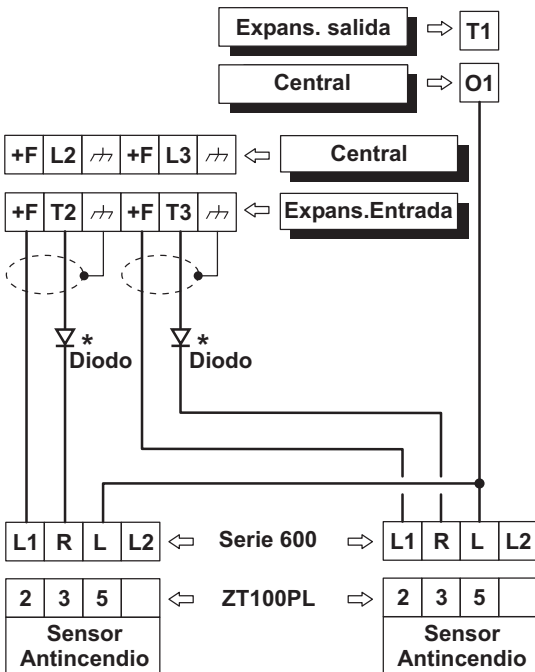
Expans. salida ⇨ T1

Central ⇨ O1

| +F | L2 | ⏚ | +F | L3 | ⏚ |
|---|---|---|---|---|---|

⇦ Central

| +F | T2 | ⏚ | +F | T3 | ⏚ |
|---|---|---|---|---|---|

⇦ Expans.Entrada

\* Diodo

\* Diodo

| L1 | R | L | L2 |
|---|---|---|---|

⇦ Serie 600 ⇨

| L1 | R | L | L2 |
|---|---|---|---|

| 2 | 3 | 5 | |
|---|---|---|---|

⇦ ZT100PL ⇨

| 2 | 3 | 5 | |
|---|---|---|---|

Sensor Antincendio

Sensor Antincendio